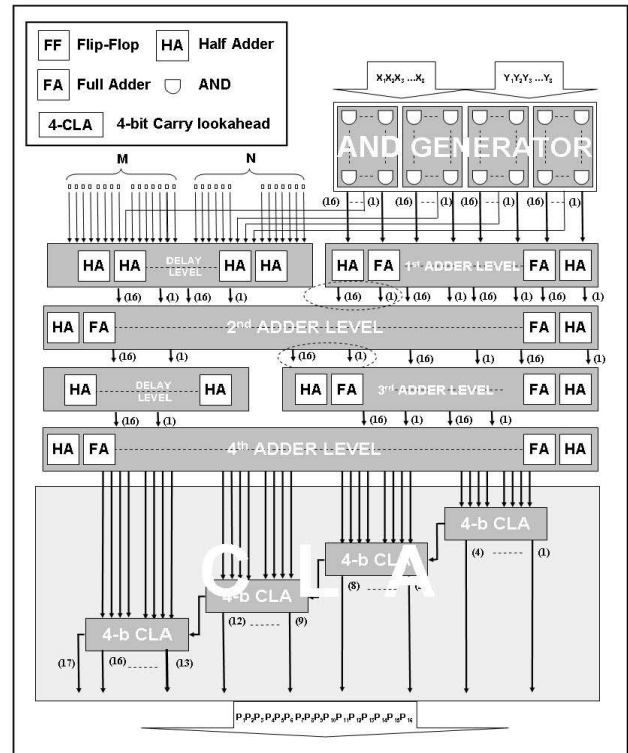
FF Flip-Flop
HA Half Adder
FA Full Adder
AND
4-CLA 4-bit Carry lookahead

$X_1X_2X_3 \ldots X_8$
$Y_1Y_2Y_3 \ldots Y_8$

AND GENERATOR

M
N

(16) (1) (16) (1) (16) (1) (16) (1)

HA HA DELAY LEVEL HA HA

HA FA 1st ADDER LEVEL FA HA

(16) (1) (16) (1) (16) (1) (16) (1) (16) (1) (16) (1)

HA FA 2nd ADDER LEVEL FA HA

(16) (1) (16) (1) (16) (1) (16) (1)

HA DELAY LEVEL HA

HA FA 3rd ADDER LEVEL FA HA

(16) (1) (16) (1) (16) (1)

HA FA 4th ADDER LEVEL FA HA

CLA

4-b CLA
(4) (1)

4-b CLA
(8) (5)

4-b CLA
(12) (9)

4-b CLA
(17) (16) (13)

$P_1P_2P_3P_4P_5P_6P_7P_8P_9P_{10}P_{11}P_{12}P_{13}P_{14}P_{15}P_{16}$